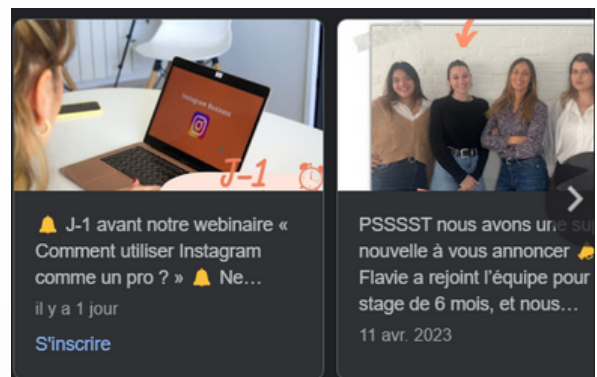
Instagram Business

J-1

🔔 J-1 avant notre webinaire « Comment utiliser Instagram comme un pro ? » 🔔 Ne…

il y a 1 jour

S'inscrire

PSSSST nous avons une su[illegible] nouvelle à vous annoncer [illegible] Flavie a rejoint l'équipe pour stage de 6 mois, et nous…

11 avr. 2023